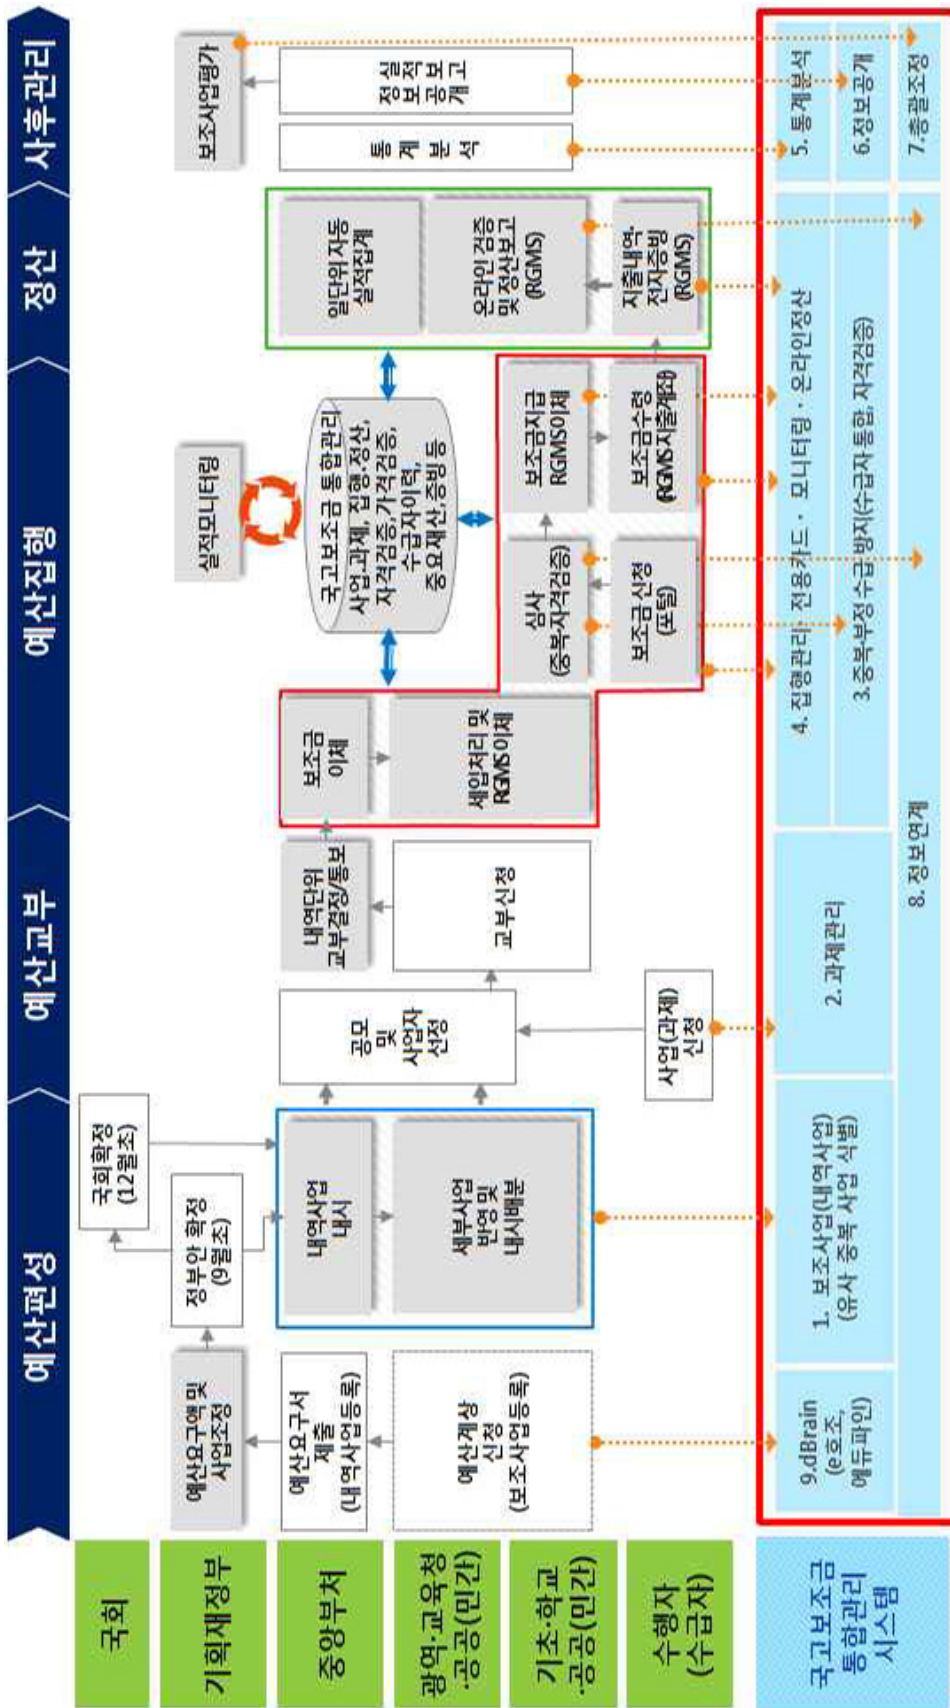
예산편성
예산교부
예산집행
정산
사후관리

국회
기획재정부
중앙부처
광역,교육청 ,공공(민간)
기초,학교 ,공공(민간)
수행자 (수급자)
국고보조금 통합관리 시스템

예산요구액 및 사업조정
정부안 확정 (9월초)
국회확정 (12월초)
예산요구서 제출 (내역사업등록)
예산계상 신청 (보조사업등록)
내역사업 내시
세부사업 반영 및 내시배분
공모 및 사업자 선정
사업(과제) 신청
내역단위 교부결정/통보
교부신청
보조금 이체
세입처리 및 RGMS이체
심사 (중복자격검증)
보조금 신청 (포털)
보조금지급 RGMS이체
보조금수령 (RGMS지출계좌)
실적모니터링
국고보조금 통합관리 사업,과제, 집행,정산, 자격검증,가격검증, 수급자이력, 중요재산,증빙 등
일단위 자동 실적집계
온라인 검증 및 정산보고 (RGMS)
지출내역, 전자증빙 (RGMS)
보조사업평가
실적 정보 공개 보고
통계 분석

9.dBrain (e호조, 에듀파인)
1. 보조사업(내역사업) (유사 중복 사업 식별)
2.과제관리
4. 집행관리 : 전용카드 · 모니터링 · 온라인정산
3.중복부정수급방지(수급자 통합, 자격검증)
8. 정보연계
5. 통계분석
6.정보공개
7.총괄조정